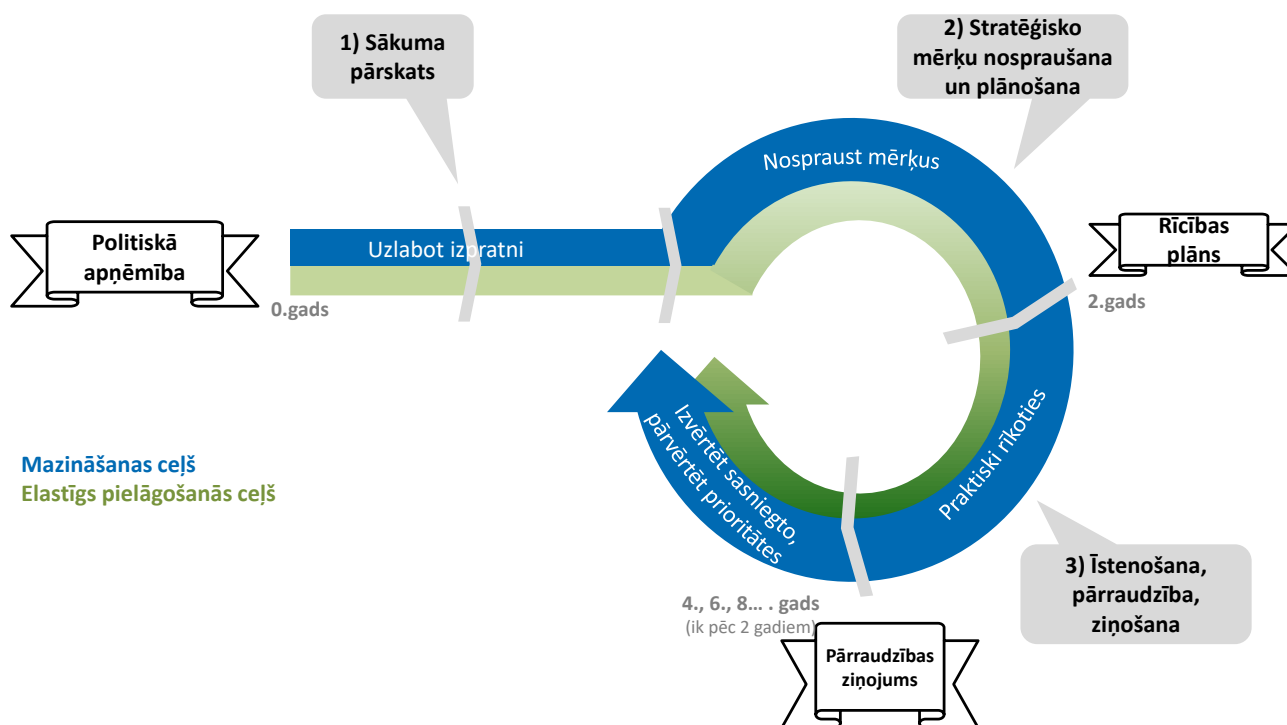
1) Sākuma pārskats

2) Stratēģisko mērķu nospraušana un plānošana

Politiskā apņēmība

Uzlabot izpratni

0.gads

Nospraust mērķus

Rīcības plāns

2.gads

Izvērtēt sasniegto, pārvērtēt prioritātes

Praktiski rīkoties

Mazināšanas ceļš
Elastīgs pielāgošanās ceļš

4., 6., 8... . gads
(ik pēc 2 gadiem)

Pārraudzības ziņojums

3) Īstenošana, pārraudzība, ziņošana